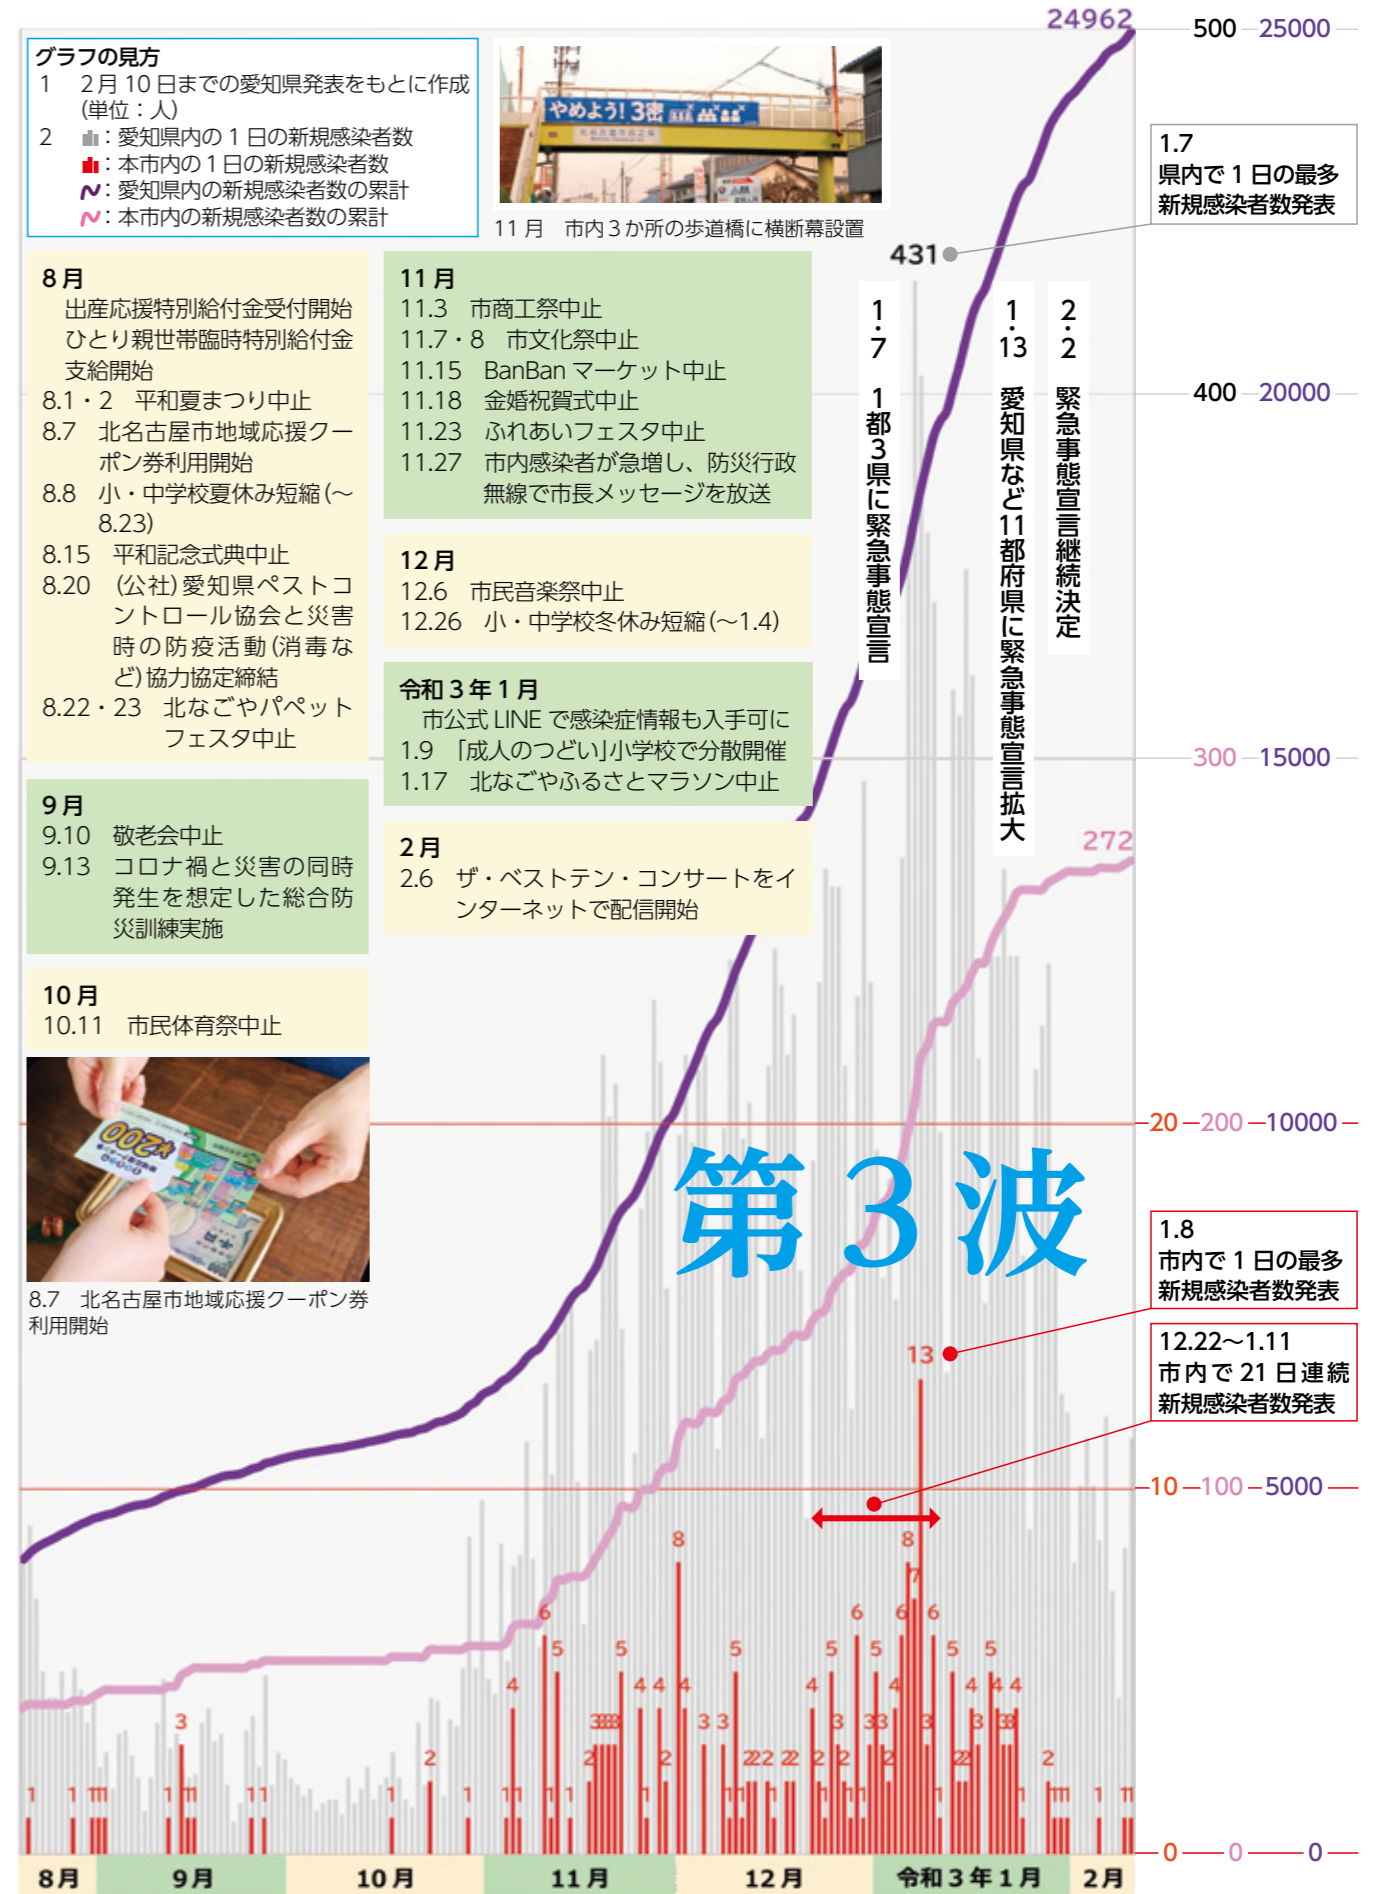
グラフの見方
1　2月10日までの愛知県発表をもとに作成（単位：人）
2　：愛知県内の1日の新規感染者数
：本市内の1日の新規感染者数
：愛知県内の新規感染者数の累計
：本市内の新規感染者数の累計

やめよう！3密

11月　市内3か所の歩道橋に横断幕設置

8月
出産応援特別給付金受付開始
ひとり親世帯臨時特別給付金支給開始
8.1・2　平和夏まつり中止
8.7　北名古屋市地域応援クーポン券利用開始
8.8　小・中学校夏休み短縮（～8.23）
8.15　平和記念式典中止
8.20　（公社）愛知県ペストコントロール協会と災害時の防疫活動（消毒など）協力協定締結
8.22・23　北なごやパペットフェスタ中止

9月
9.10　敬老会中止
9.13　コロナ禍と災害の同時発生を想定した総合防災訓練実施

10月
10.11　市民体育祭中止

8.7　北名古屋市地域応援クーポン券利用開始

11月
11.3　市商工祭中止
11.7・8　市文化祭中止
11.15　BanBanマーケット中止
11.18　金婚祝賀式中止
11.23　ふれあいフェスタ中止
11.27　市内感染者が急増し、防災行政無線で市長メッセージを放送

12月
12.6　市民音楽祭中止
12.26　小・中学校冬休み短縮（～1.4）

令和3年1月
市公式LINEで感染症情報も入手可に
1.9　「成人のつどい」小学校で分散開催
1.17　北なごやふるさとマラソン中止

2月
2.6　ザ・ベストテン・コンサートをインターネットで配信開始

1.7　1都3県に緊急事態宣言
1.13　愛知県など11都府県に緊急事態宣言拡大
2.2　緊急事態宣言継続決定

24962
431
272
13

1.7
県内で1日の最多新規感染者数発表

1.8
市内で1日の最多新規感染者数発表

12.22～1.11
市内で21日連続新規感染者数発表

第3波

500　25000
400　20000
300　15000
20　200　10000
10　100　5000
0　0　0

3　2　8　6　5　5　4　4　4　4　3　3　3　3　3　5　2　2　2　2　2　8　7　6　6　6　5　5　5　5　4　4　4　4　3　3　3　2　2　1　1

8月　9月　10月　11月　12月　令和3年1月　2月